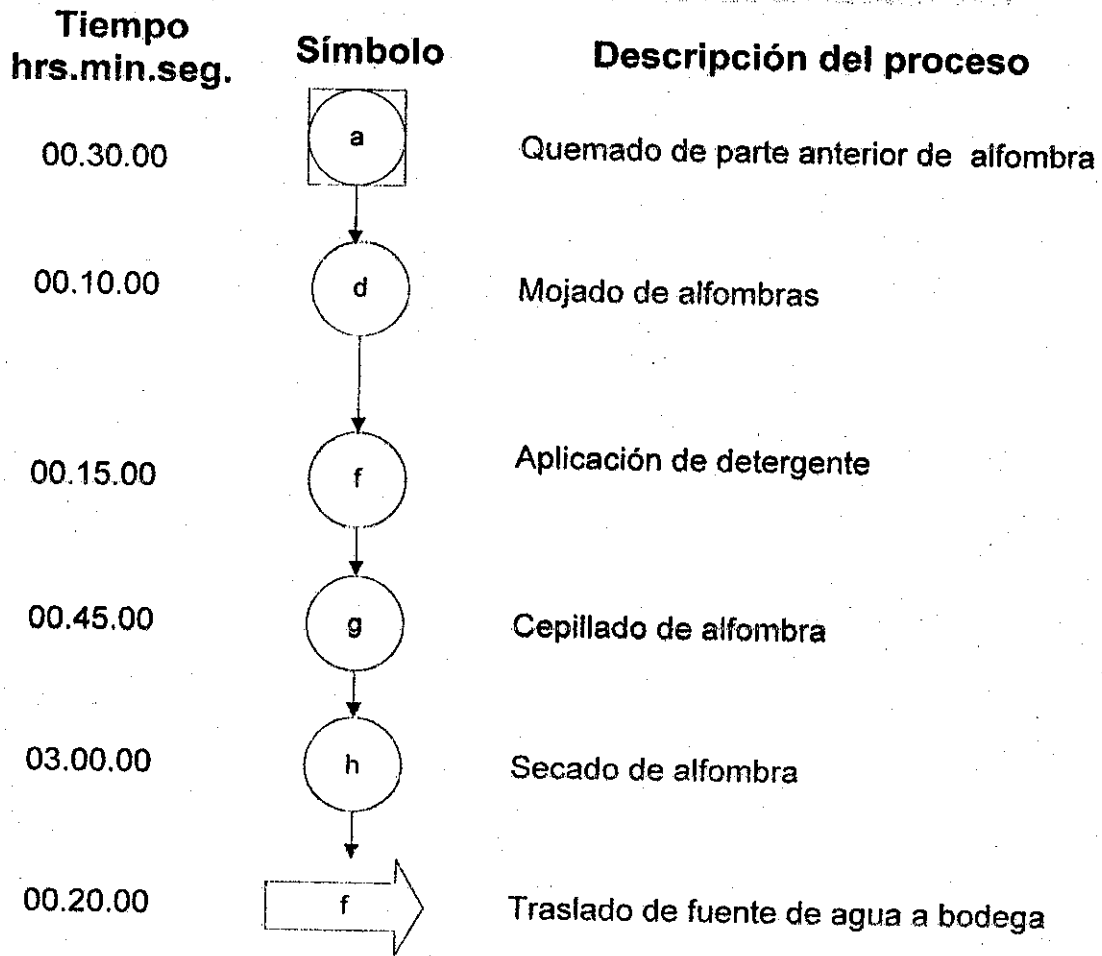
| Tiempo hrs.min.seg. | Símbolo | Descripción del proceso |
|---|---|---|
| 00.30.00 | a | Quemado de parte anterior de alfombra |
| 00.10.00 | d | Mojado de alfombras |
| 00.15.00 | f | Aplicación de detergente |
| 00.45.00 | g | Cepillado de alfombra |
| 03.00.00 | h | Secado de alfombra |
| 00.20.00 | f | Traslado de fuente de agua a bodega |